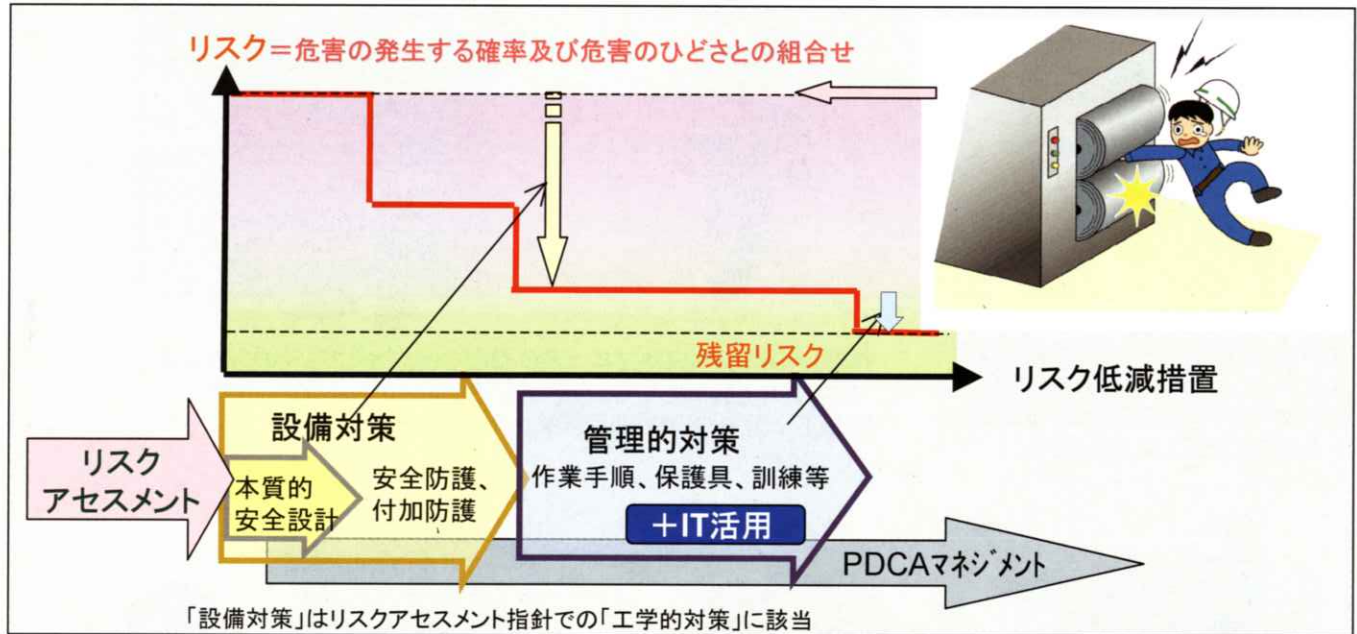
リスク＝危害の発生する確率及び危害のひどさとの組合せ

残留リスク

リスク低減措置

リスクアセスメント

設備対策

本質的安全設計

安全防護、付加防護

管理的対策

作業手順、保護具、訓練等

＋IT活用

PDCAマネジメント

「設備対策」はリスクアセスメント指針での「工学的対策」に該当